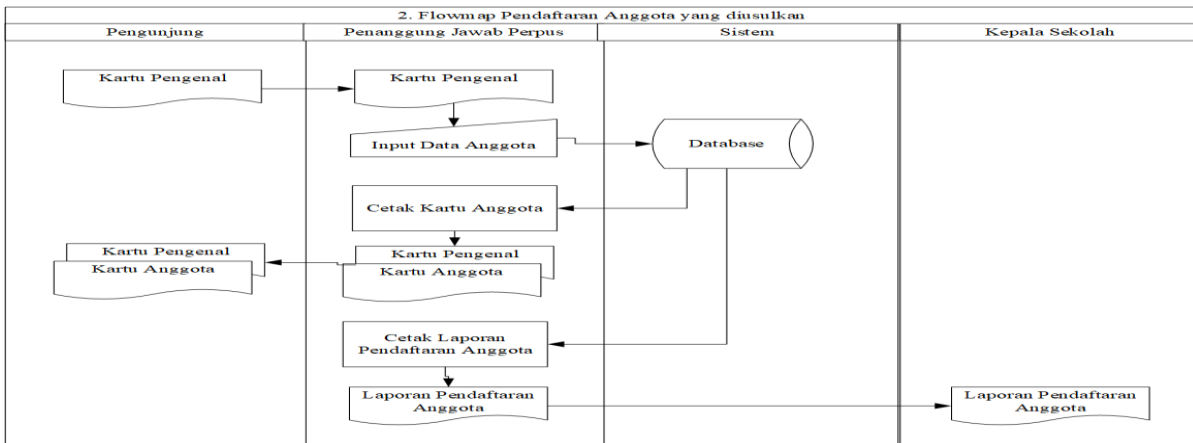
2. Flowmap Pendaftaran Anggota yang diusulkan

| Pengunjung | Penanggung Jawab Perpus | Sistem | Kepala Sekolah |
|---|---|---|---|

Kartu Pengenal

Kartu Pengenal

Input Data Anggota

Database

Cetak Kartu Anggota

Kartu Pengenal
Kartu Anggota

Kartu Pengenal
Kartu Anggota

Cetak Laporan Pendaftaran Anggota

Laporan Pendaftaran Anggota

Laporan Pendaftaran Anggota